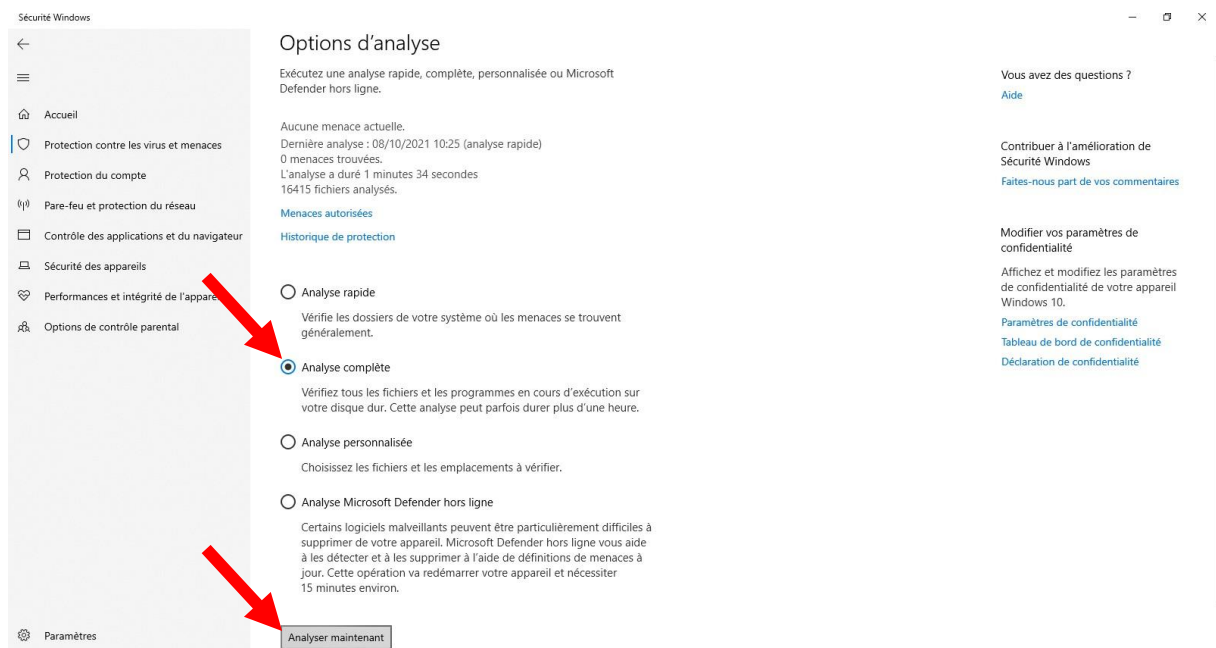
Sécurité Windows

Accueil
Protection contre les virus et menaces
Protection du compte
Pare-feu et protection du réseau
Contrôle des applications et du navigateur
Sécurité des appareils
Performances et intégrité de l'appare
Options de contrôle parental

Paramètres

Options d’analyse

Exécutez une analyse rapide, complète, personnalisée ou Microsoft Defender hors ligne.

Aucune menace actuelle.
Dernière analyse : 08/10/2021 10:25 (analyse rapide)
0 menaces trouvées.
L'analyse a duré 1 minutes 34 secondes
16415 fichiers analysés.

Menaces autorisées

Historique de protection

Analyse rapide

Vérifie les dossiers de votre système où les menaces se trouvent généralement.

Analyse complète

Vérifiez tous les fichiers et les programmes en cours d’exécution sur votre disque dur. Cette analyse peut parfois durer plus d’une heure.

Analyse personnalisée

Choisissez les fichiers et les emplacements à vérifier.

Analyse Microsoft Defender hors ligne

Certains logiciels malveillants peuvent être particulièrement difficiles à supprimer de votre appareil. Microsoft Defender hors ligne vous aide à les détecter et à les supprimer à l'aide de définitions de menaces à jour. Cette opération va redémarrer votre appareil et nécessiter 15 minutes environ.

Analyser maintenant

Vous avez des questions ?
Aide

Contribuer à l'amélioration de Sécurité Windows
Faites-nous part de vos commentaires

Modifier vos paramètres de confidentialité

Affichez et modifiez les paramètres de confidentialité de votre appareil Windows 10.
Paramètres de confidentialité
Tableau de bord de confidentialité
Déclaration de confidentialité